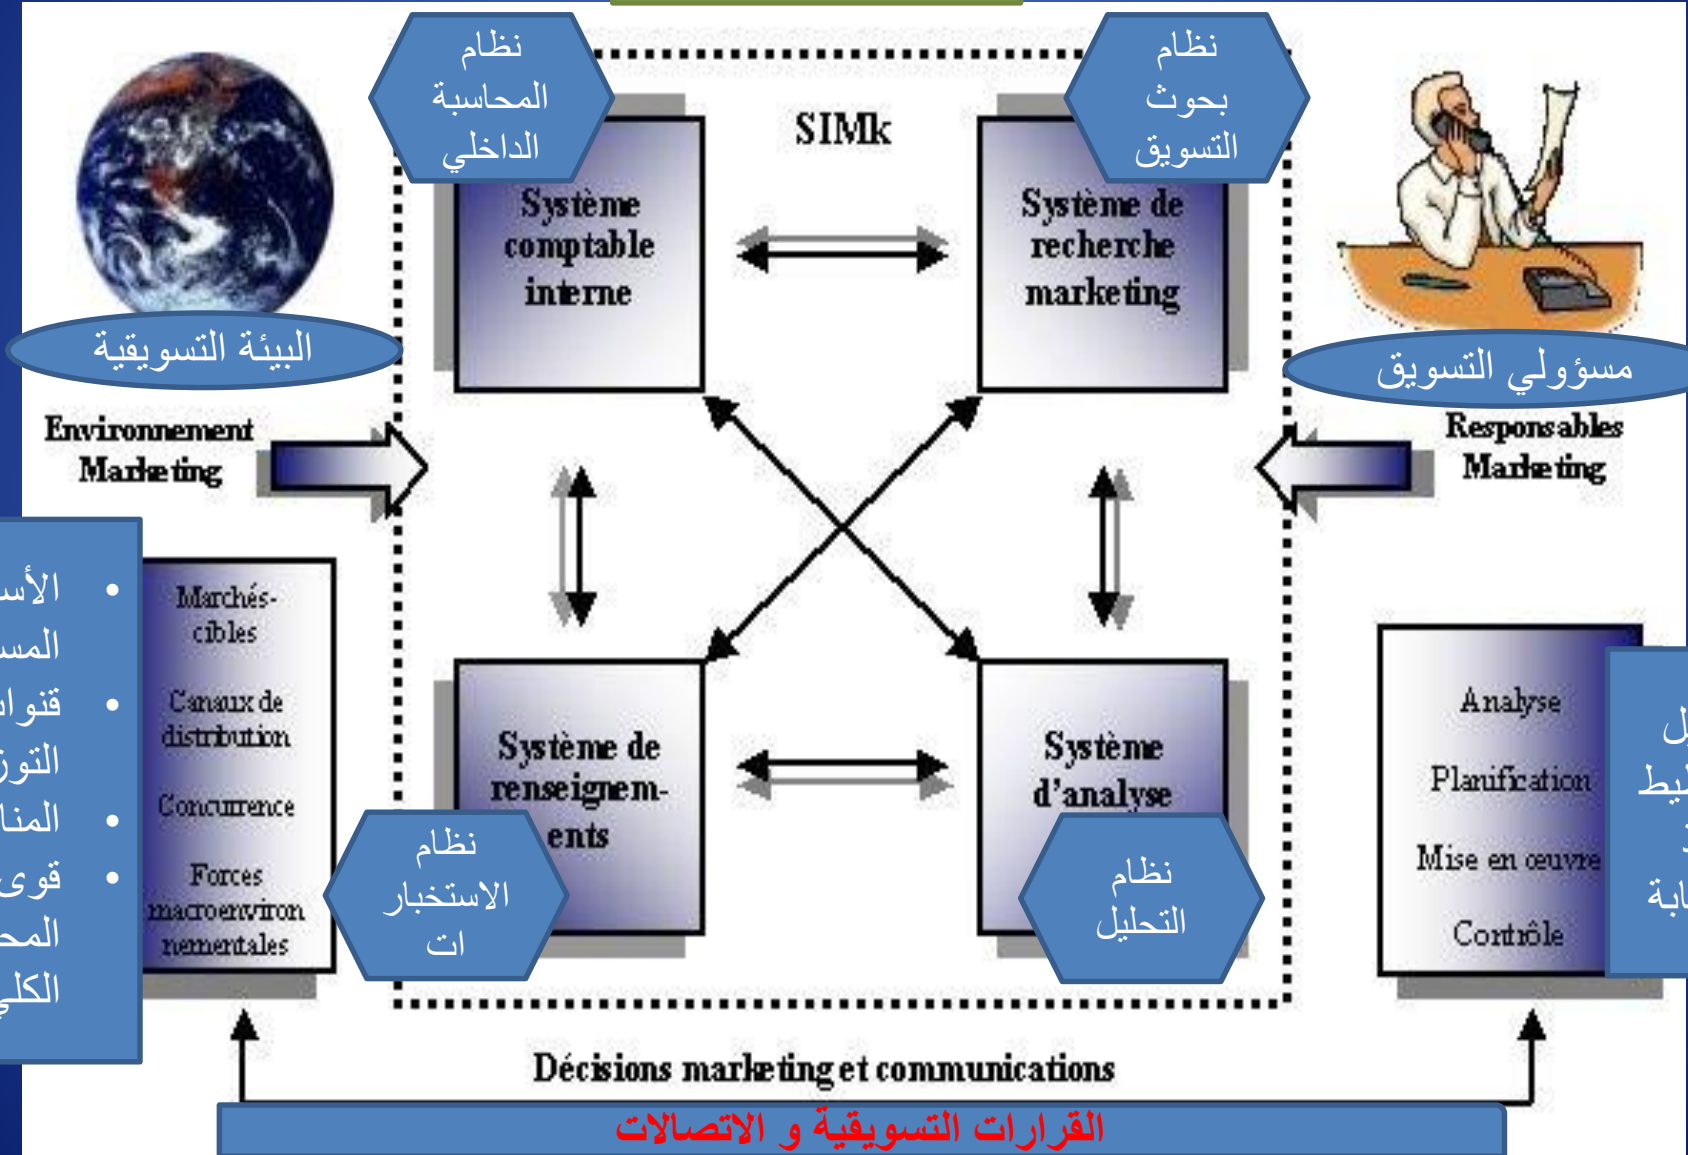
نظام المحاسبة الداخلي

SIMk

نظام بحوث التسويق

Système comptable interne

Système de recherche marketing

البيئة التسويقية

مسؤولي التسويق

Environnement Marketing

Responsables Marketing

• الأسو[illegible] المسته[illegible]
• قنوات التوز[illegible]
• المنا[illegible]
• قوى المحي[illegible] الكلي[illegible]

Marchés-cibles

Canaux de distribution

Concurrence

Forces macroenvironnementales

Système de renseignements

Système d'analyse

نظام الاستخبارات

نظام التحليل

Analyse

Planification

Mise en oeuvre

Contrôle

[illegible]ل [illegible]يط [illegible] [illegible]ابة

Décisions marketing et communications

القرارات التسويقية و الاتصالات